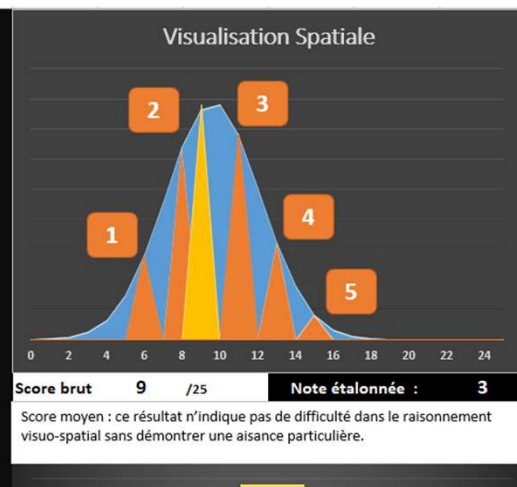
Visualisation Spatiale

2

3

1

4

5

0 2 4 6 8 10 12 14 16 18 20 22 24

Score brut 9 /25

Note étalonnée : 3

Score moyen : ce résultat n'indique pas de difficulté dans le raisonnement visuo-spatial sans démontrer une aisance particulière.